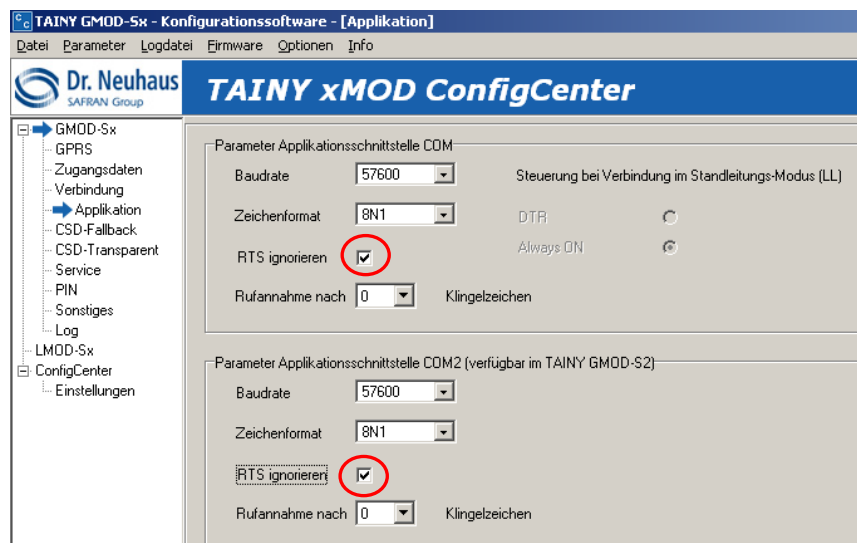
TAINY GMOD-Sx - Konfigurationssoftware - [Applikation]

Datei Parameter Logdatei Firmware Optionen Info

Dr. Neuhaus SAFRAN Group

TAINY xMOD ConfigCenter

GMOD-Sx
GPRS
Zugangsdaten
Verbindung
Applikation
CSD-Fallback
CSD-Transparent
Service
PIN
Sonstiges
Log
LMOD-Sx
ConfigCenter
Einstellungen

Parameter Applikationsschnittstelle COM

Baudrate 57600

Steuerung bei Verbindung im Standleitungs-Modus (LL)

Zeichenformat 8N1

DTR

Always ON

RTS ignorieren

Rufannahme nach 0 Klingelzeichen

Parameter Applikationsschnittstelle COM2 (verfügbar im TAINY GMOD-S2)

Baudrate 57600

Zeichenformat 8N1

RTS ignorieren

Rufannahme nach 0 Klingelzeichen